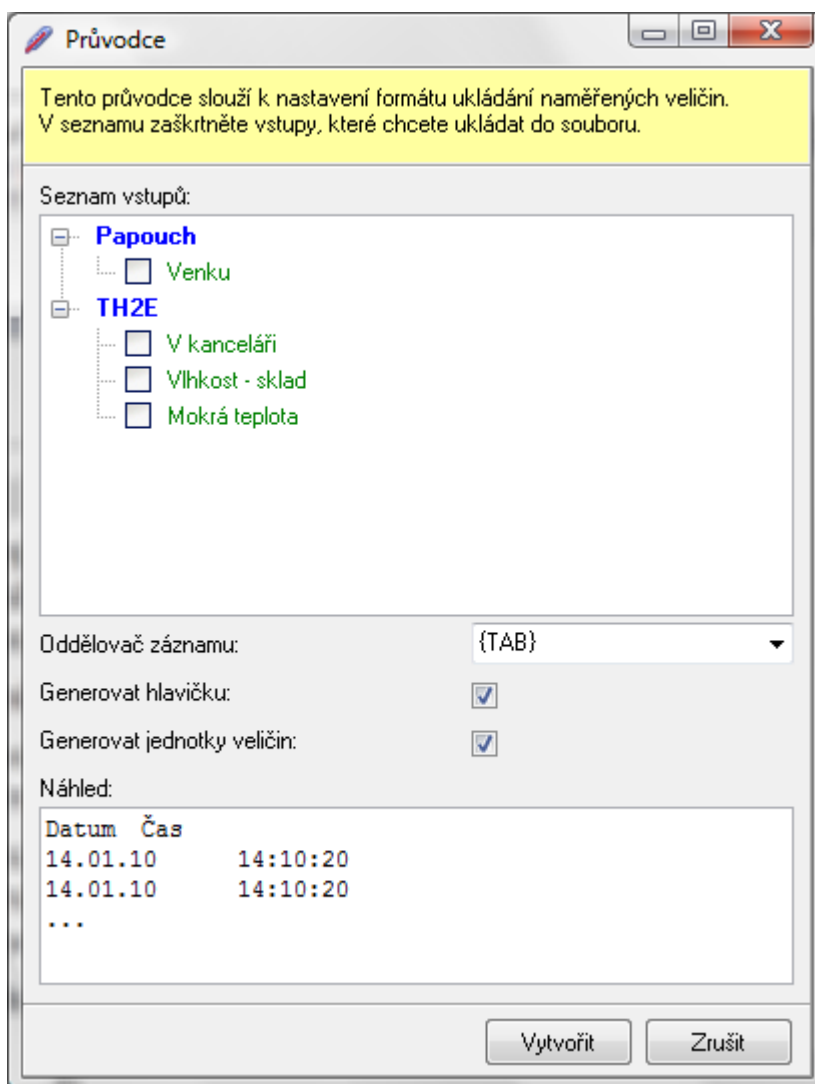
Průvodce

Tento průvodce slouží k nastavení formátu ukládání naměřených veličin.
V seznamu zaškrtněte vstupy, které chcete ukládat do souboru.

Seznam vstupů:

Papouch
Venku
TH2E
V kanceláři
Vlhkost - sklad
Mokrá teplota

Oddělovač záznamu: {TAB}

Generovat hlavičku:

Generovat jednotky veličin:

Náhled:

Datum Čas
14.01.10 14:10:20
14.01.10 14:10:20
...

Vytvořit
Zrušit